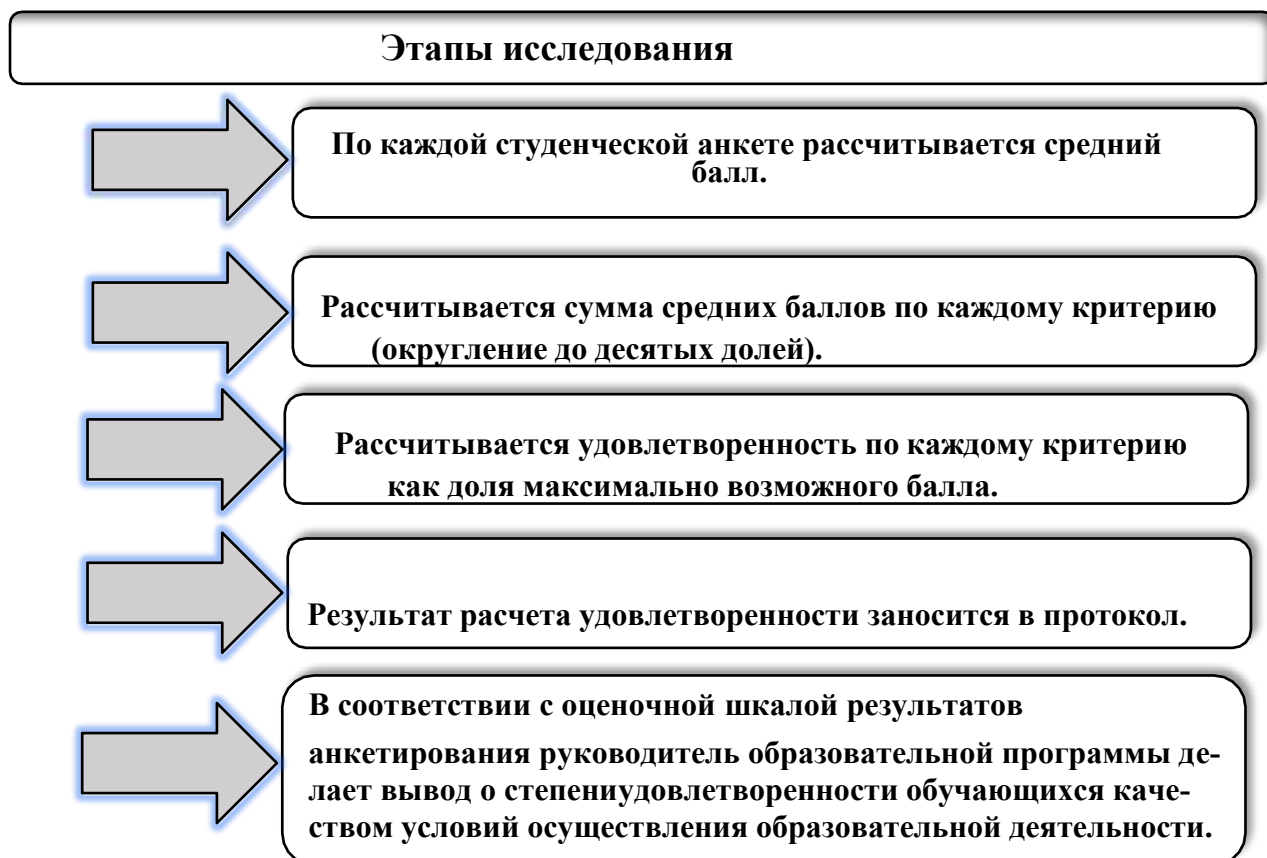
Этапы исследования

По каждой студенческой анкете рассчитывается средний балл.

Рассчитывается сумма средних баллов по каждому критерию (округление до десятых долей).

Рассчитывается удовлетворенность по каждому критерию как доля максимально возможного балла.

Результат расчета удовлетворенности заносится в протокол.

В соответствии с оценочной шкалой результатов анкетирования руководитель образовательной программы делает вывод о степениудовлетворенности обучающихся качеством условий осуществления образовательной деятельности.